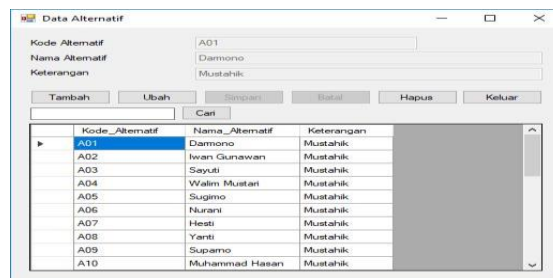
Data Alternatif

Kode Alternatif A01
Nama Alternatif Darmono
Keterangan Mustahik

Tambah Ubah Simpan Batal Hapus Keluar

Cari

| | Kode_Alternatif | Nama_Alternatif | Keterangan |
|---|---|---|---|
| ▶ | A01 | Darmono | Mustahik |
| | A02 | Iwan Gunawan | Mustahik |
| | A03 | Sayuti | Mustahik |
| | A04 | Walim Mustari | Mustahik |
| | A05 | Sugimo | Mustahik |
| | A06 | Nurani | Mustahik |
| | A07 | Hesti | Mustahik |
| | A08 | Yanti | Mustahik |
| | A09 | Suparno | Mustahik |
| | A10 | Muhammad Hasan | Mustahik |